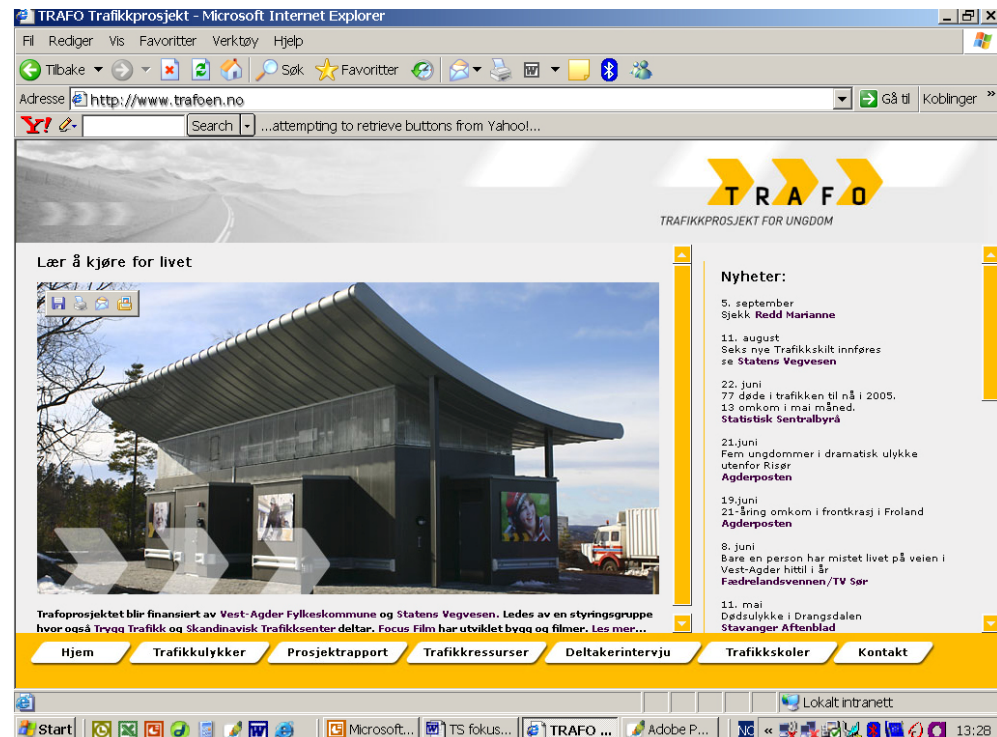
TRAFO Trafikkprosjekt - Microsoft Internet Explorer

Fil Rediger Vis Favoritter Verktøy Hjelp

Tilbake Søk Favoritter

Adresse http://www.trafoen.no Gå til Koblinger

Y! Search ...attempting to retrieve buttons from Yahoo!...

TRAFO
TRAFIKKPROSJEKT FOR UNGDOM

Lær å kjøre for livet

Trafoprosjektet blir finansiert av Vest-Agder Fylkeskommune og Statens Vegvesen. Ledes av en styringsgruppe hvor også Trygg Trafikk og Skandinavisk Trafikksenter deltar. Focus Film har utviklet bygg og filmer. Les mer...

Nyheter:

5. september
Sjekk Redd Marianne

11. august
Seks nye Trafikkskilt innføres
se Statens Vegvesen

22. juni
77 døde i trafikken til nå i 2005.
13 omkom i mai måned.
Statistisk Sentralbyrå

21.juni
Fem ungdommer i dramatisk ulykke utenfor Risør
Agderposten

19.juni
21-åring omkom i frontkrasj i Froland
Agderposten

8. juni
Bare en person har mistet livet på veien i Vest-Agder hittil i år
Fædrelandsvennen/TV Sør

11. mai
Dødsulykke i Drangsdalen
Stavanger Aftenblad

Hjem | Trafikkulykker | Prosjektrapport | Trafikkressurser | Deltakerintervju | Trafikkskoler | Kontakt

Lokalt intranett

Start | Microsoft... | TS fokus... | TRAFO ... | Adobe P... | 13:28